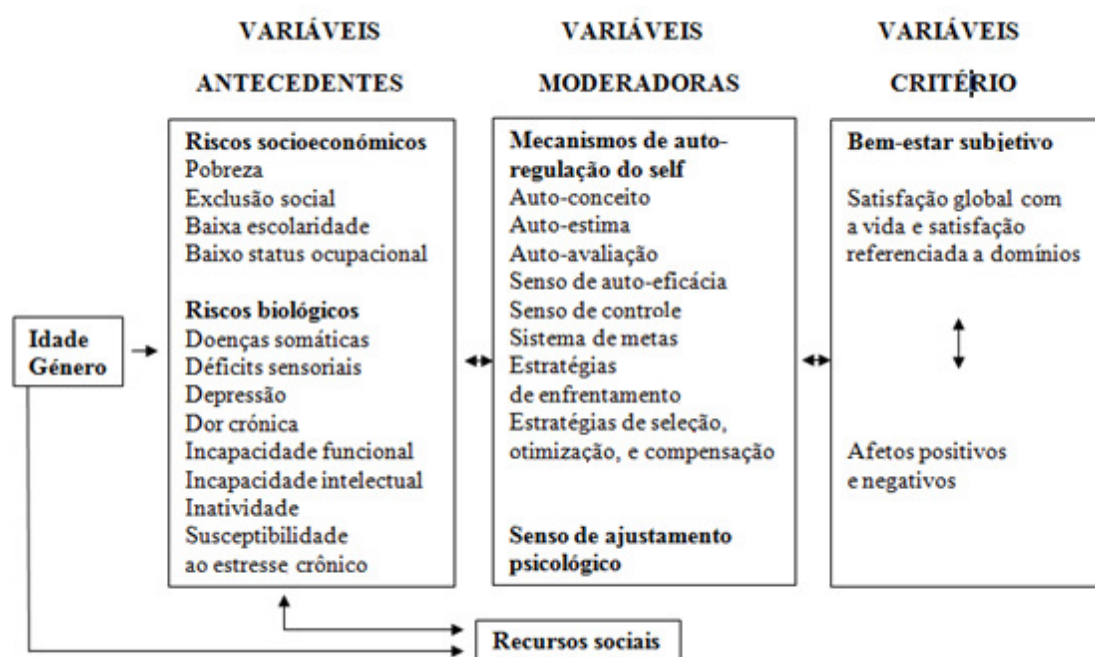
VARIÁVEIS ANTECEDENTES

VARIÁVEIS MODERADORAS

VARIÁVEIS CRITÉRIO

Idade Género

**Riscos socioeconómicos**
Pobreza
Exclusão social
Baixa escolaridade
Baixo status ocupacional

**Riscos biológicos**
Doenças somáticas
Déficits sensoriais
Depressão
Dor crónica
Incapacidade funcional
Incapacidade intelectual
Inatividade
Susceptibilidade ao estresse crônico

**Mecanismos de auto-regulação do self**
Auto-conceito
Auto-estima
Auto-avaliação
Senso de auto-eficácia
Senso de controle
Sistema de metas
Estratégias de enfrentamento
Estratégias de seleção, otimização, e compensação

**Senso de ajustamento psicológico**

**Bem-estar subjetivo**

Satisfação global com a vida e satisfação referenciada a domínios

Afetos positivos e negativos

Recursos sociais